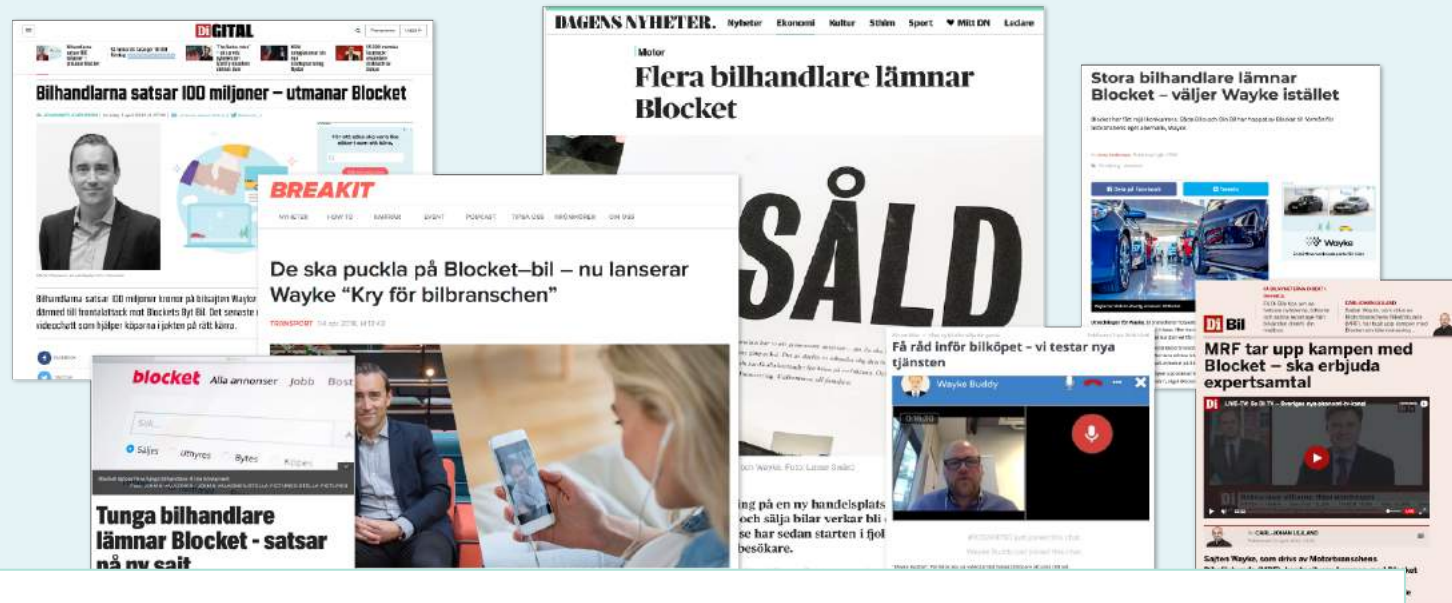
DI GITAL

Bilhandlarna satsar 100 miljoner – utmanar Blocket

Bilhandlarna satsar 100 miljoner kronor på bilsajten Wayke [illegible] därmed till frontalattack mot Blockets Byt Bil. Det senaste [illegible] videochatt som hjälper köparna i jakten på rätt kärra.

DAGENS NYHETER. Nyheter Ekonomi Kultur Sthlm Sport Mitt DN Ledare

Motor

Flera bilhandlare lämnar Blocket

SÅLD

Stora bilhandlare lämnar Blocket – väljer Wayke istället

Wayke

BREAKIT

De ska puckla på Blocket–bil – nu lanserar Wayke "Kry för bilbranschen"

TRANSPORT

blocket Alla annonser Jobb Bost

Säljes Uthyres Bytes Köpes

Tunga bilhandlare lämnar Blocket - satsar på ny sajt

Få råd inför bilköpet - vi testar nya tjänsten

Wayke Buddy

ing på en ny handelsplats och sälja bilar verkar bli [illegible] se har sedan starten i fjol besökare.

DI Bil

MRF tar upp kampen med Blocket – ska erbjuda expertsamtal

CARL-JOHAN LEJLAND

Sajten Wayke, som drivs av Motorbranschens